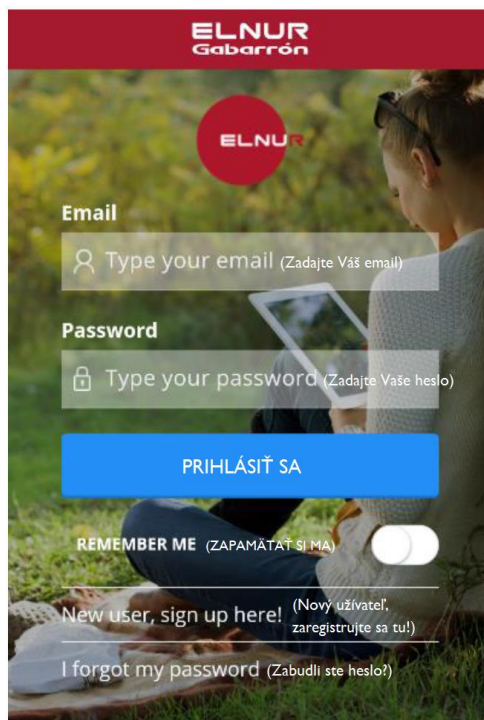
ELNUR
Gabarrón

ELNUR

Email

Type your email (Zadajte Váš email)

Password

Type your password (Zadajte Vaše heslo)

PRIHLÁSIŤ SA

REMEMBER ME (ZAPAMÄTAŤ SI MA)

New user, sign up here! (Nový užívateľ, zaregistrujte sa tu!)

I forgot my password (Zabudli ste heslo?)